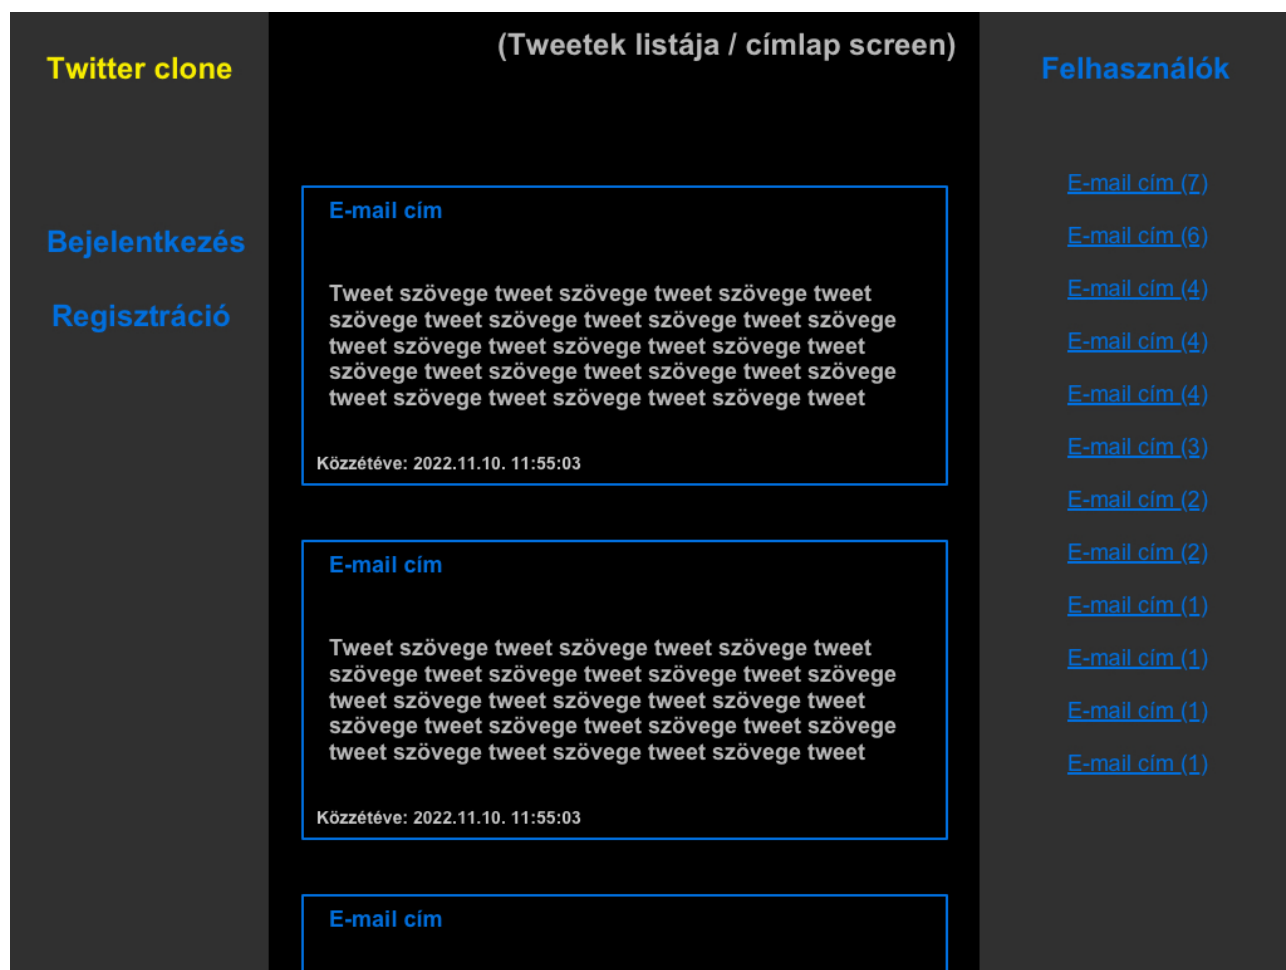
Twitter clone

Bejelentkezés

Regisztráció

(Tweetek listája / címlap screen)

E-mail cím

Tweet szövege tweet szövege tweet szövege tweet szövege tweet szövege tweet szövege tweet szövege tweet szövege tweet szövege tweet szövege tweet szövege tweet szövege tweet szövege tweet szövege tweet szövege tweet szövege tweet szövege tweet

Közzétéve: 2022.11.10. 11:55:03

E-mail cím

Tweet szövege tweet szövege tweet szövege tweet szövege tweet szövege tweet szövege tweet szövege tweet szövege tweet szövege tweet szövege tweet szövege tweet szövege tweet szövege tweet szövege tweet szövege tweet szövege tweet szövege tweet

Közzétéve: 2022.11.10. 11:55:03

E-mail cím

Felhasználók

E-mail cím (7)

E-mail cím (6)

E-mail cím (4)

E-mail cím (4)

E-mail cím (4)

E-mail cím (3)

E-mail cím (2)

E-mail cím (2)

E-mail cím (1)

E-mail cím (1)

E-mail cím (1)

E-mail cím (1)